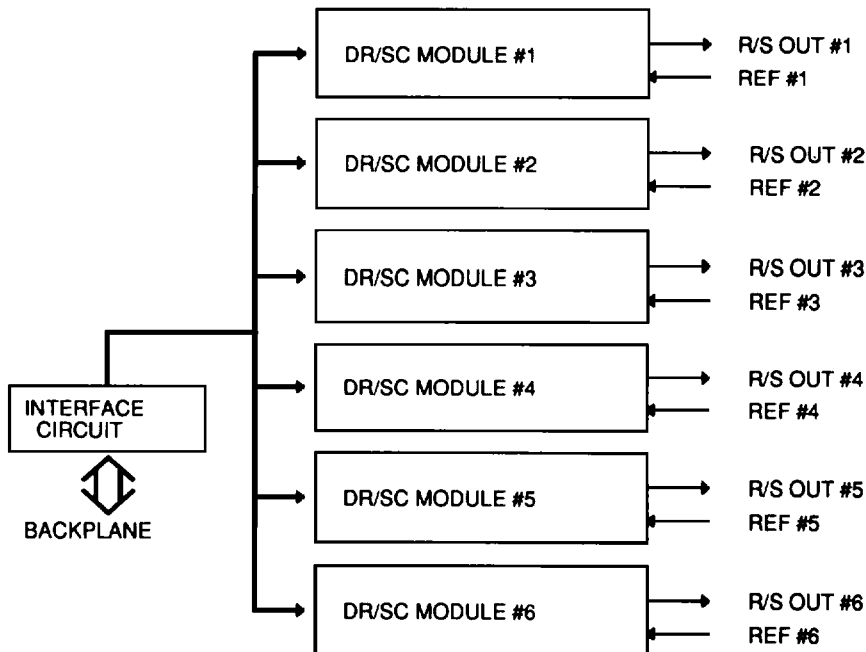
DR/SC MODULE #1
R/S OUT #1
REF #1
DR/SC MODULE #2
R/S OUT #2
REF #2
DR/SC MODULE #3
R/S OUT #3
REF #3
INTERFACE CIRCUIT
DR/SC MODULE #4
R/S OUT #4
REF #4
BACKPLANE
DR/SC MODULE #5
R/S OUT #5
REF #5
DR/SC MODULE #6
R/S OUT #6
REF #6